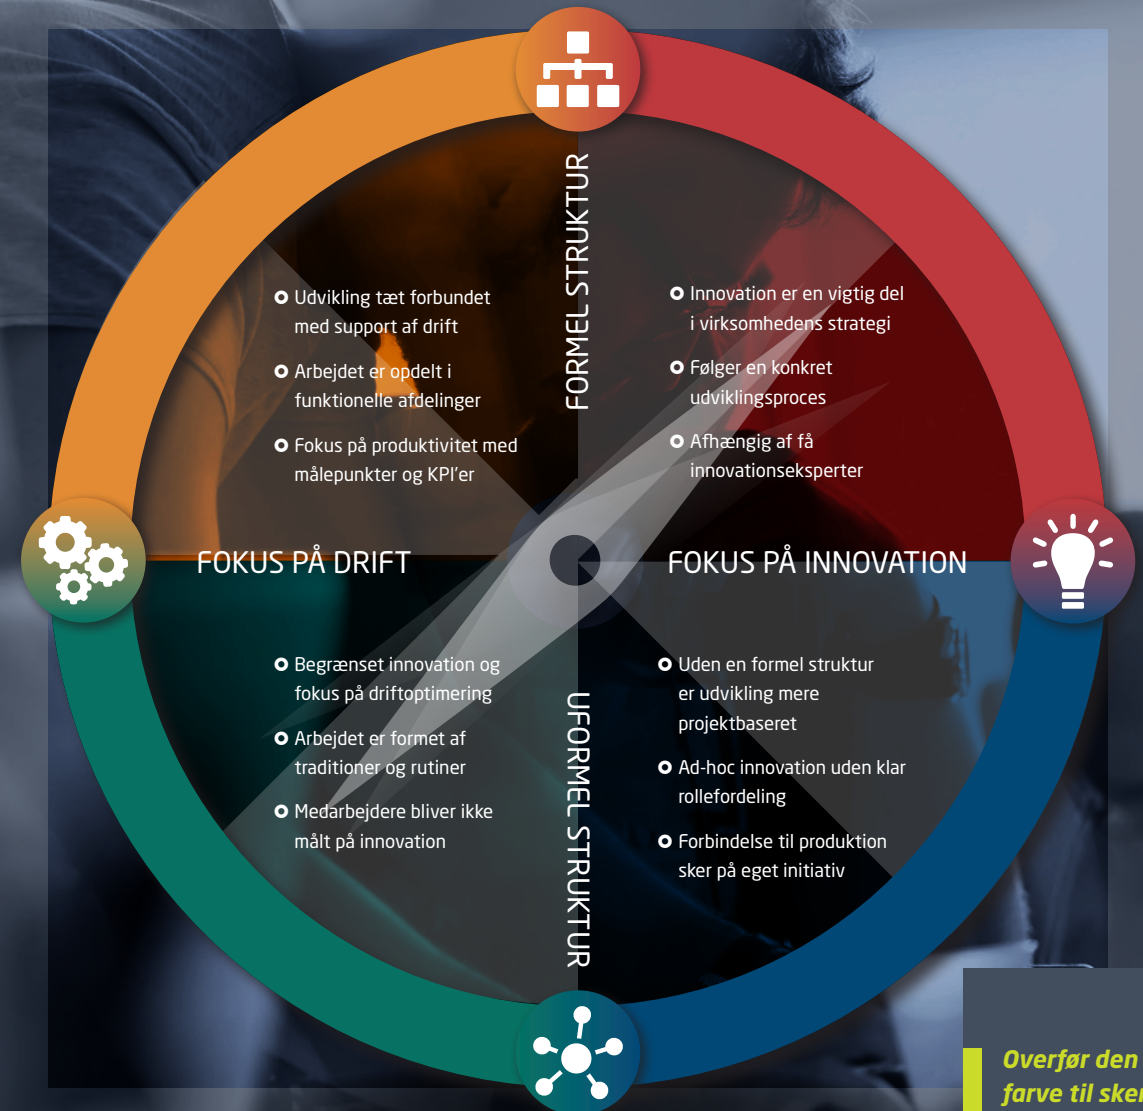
FORMEL STRUKTUR

Udvikling tæt forbundet med support af drift

Arbejdet er opdelt i funktionelle afdelinger

Fokus på produktivitet med målepunkter og KPI'er

Innovation er en vigtig del i virksomhedens strategi

Følger en konkret udviklingsproces

Afhængig af få innovationseksperter

FOKUS PÅ DRIFT

FOKUS PÅ INNOVATION

Begrænset innovation og fokus på driftoptimering

Arbejdet er formet af traditioner og rutiner

Medarbejdere bliver ikke målt på innovation

UFORMEL STRUKTUR

Uden en formel struktur er udvikling mere projektbaseret

Ad-hoc innovation uden klar rollefordeling

Forbindelse til produktion sker på eget initiativ

Overfør den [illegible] farve til sker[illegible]